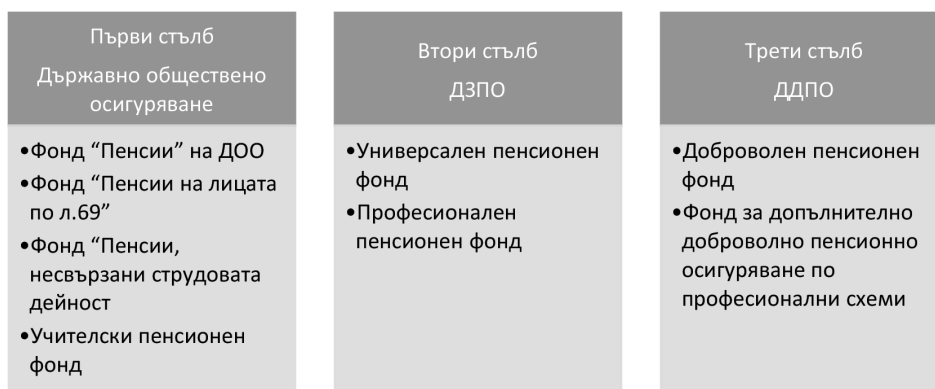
Първи стълб
Държавно обществено осигуряване

•Фонд “Пенсии” на ДОО
•Фонд “Пенсии на лицата по л.69”
•Фонд “Пенсии, несвързани струдовата дейност
•Учителски пенсионен фонд

Втори стълб
ДЗПО

•Универсален пенсионен фонд
•Професионален пенсионен фонд

Трети стълб
ДДПО

•Доброволен пенсионен фонд
•Фонд за допълнително доброволно пенсионно осигуряване по професионални схеми